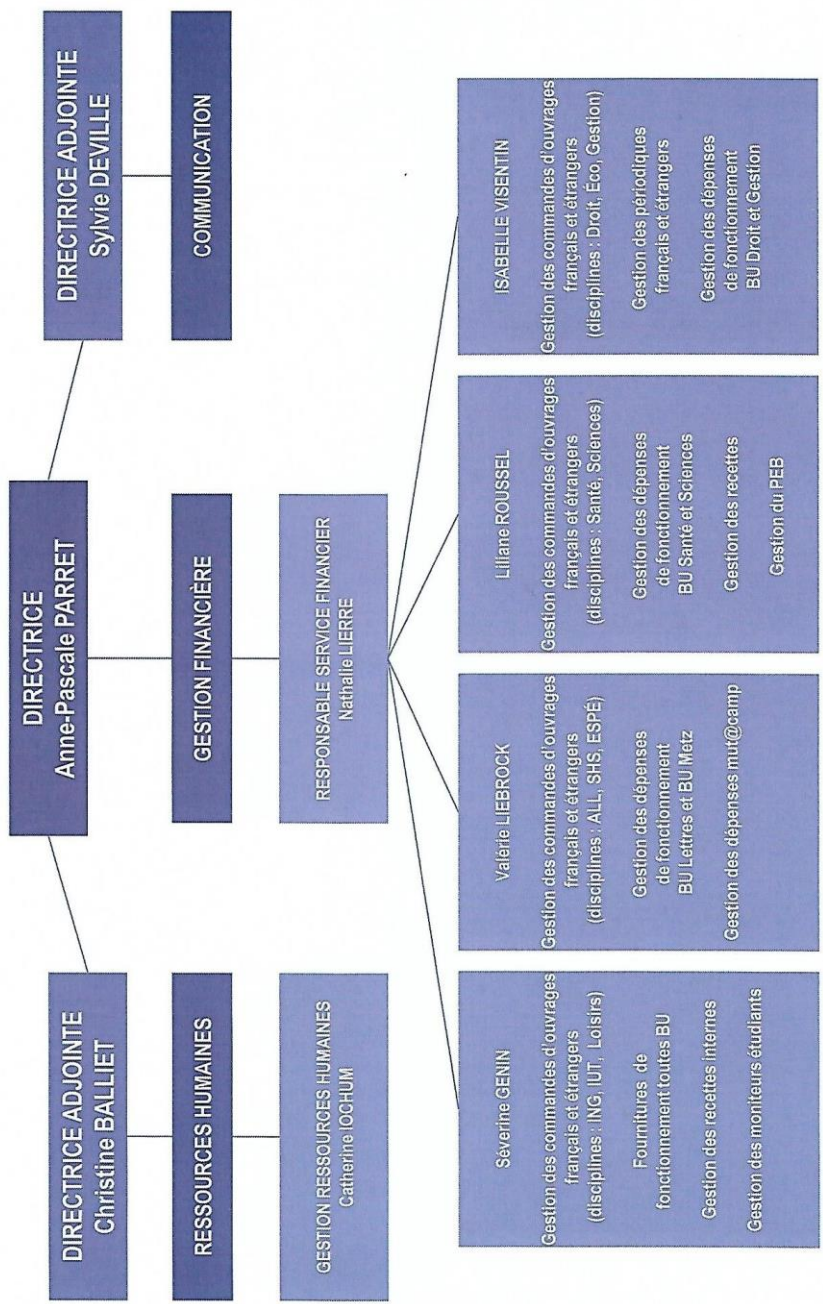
DIRECTRICE
Anne-Pascale PARRET

DIRECTRICE ADJOINTE
Christine BALLIET

DIRECTRICE ADJOINTE
Sylvie DEVILLE

RESSOURCES HUMAINES

GESTION FINANCIÈRE

COMMUNICATION

GESTION RESSOURCES HUMAINES
Catherine IOCHUM

RESPONSABLE SERVICE FINANCIER
Nathalie LIERRE

Séverine GENIN

Gestion des commandes d'ouvrages français et étrangers (disciplines : ING, IUT, Loisirs)

Fournitures de fonctionnement toutes BU

Gestion des recettes internes

Gestion des moniteurs étudiants

Valérie LIEBROCK

Gestion des commandes d'ouvrages français et étrangers (disciplines : ALL, SHS, ESPÉ)

Gestion des dépenses de fonctionnement BU Lettres et BU Metz

Gestion des dépenses mut@camp

Liliane ROUSSEL

Gestion des commandes d'ouvrages français et étrangers (disciplines : Santé, Sciences)

Gestion des dépenses de fonctionnement BU Santé et Sciences

Gestion des recettes

Gestion du PEB

ISABELLE VISENTIN

Gestion des commandes d'ouvrages français et étrangers (disciplines : Droit, Éco, Gestion)

Gestion des périodiques français et étrangers

Gestion des dépenses de fonctionnement BU Droit et Gestion